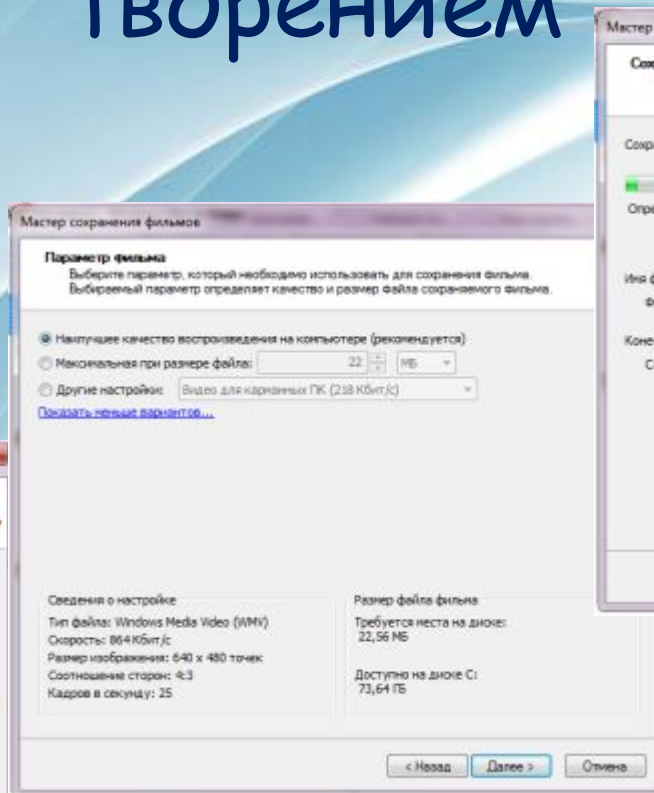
творением

Мастер

Сохр

Сохра

Опре

Имя ф

ф

Коне

С

Мастер сохранения фильмов

Параметр фильма

Выберите параметр, который необходимо использовать для сохранения фильма. Выбираемый параметр определяет качество и размер файла сохраняемого фильма.

Наилучшее качество воспроизведения на компьютере (рекомендуется)

Максимальная при размере файла: 22 МБ

Другие настройки: Видео для карманных ПК (218 Кбит/с)

Показать меньше вариантов...

Сведения о настройке

Тип файла: Windows Media Video (WMV)

Скорость: 864 Кбит/с

Размер изображения: 640 x 480 точек

Соотношение сторон: 4:3

Кадров в секунду: 25

Размер файла фильма

Требуется места на диске: 22,56 МБ

Доступно на диске C: 73,64 ГБ

< Назад Далее > Отмена